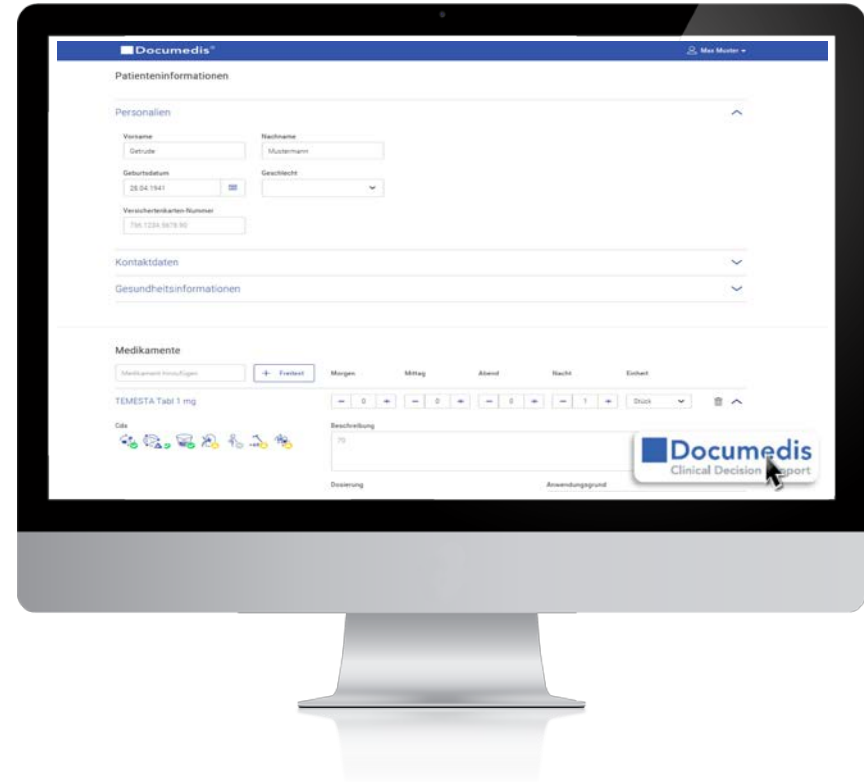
Documedis®

Max Muster

Patienteninformationen

Personalien

Vorname
Getrude

Nachname
Mustermann

Geburtsdatum
28.04.1941

Geschlecht

Versichertenkarten-Nummer
756.1234.5678.90

Kontaktdaten

Gesundheitsinformationen

Medikamente

Medikament hinzufügen

+ Freitext

Morgen

Mittag

Abend

Nacht

Einheit

TEMESTA Tabl 1 mg

− 0 + − 0 + − 0 + − 1 +

Stück

Cds

Beschreibung

Documedis
Clinical Decision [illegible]port

Dosierung

Anwendungsgrund